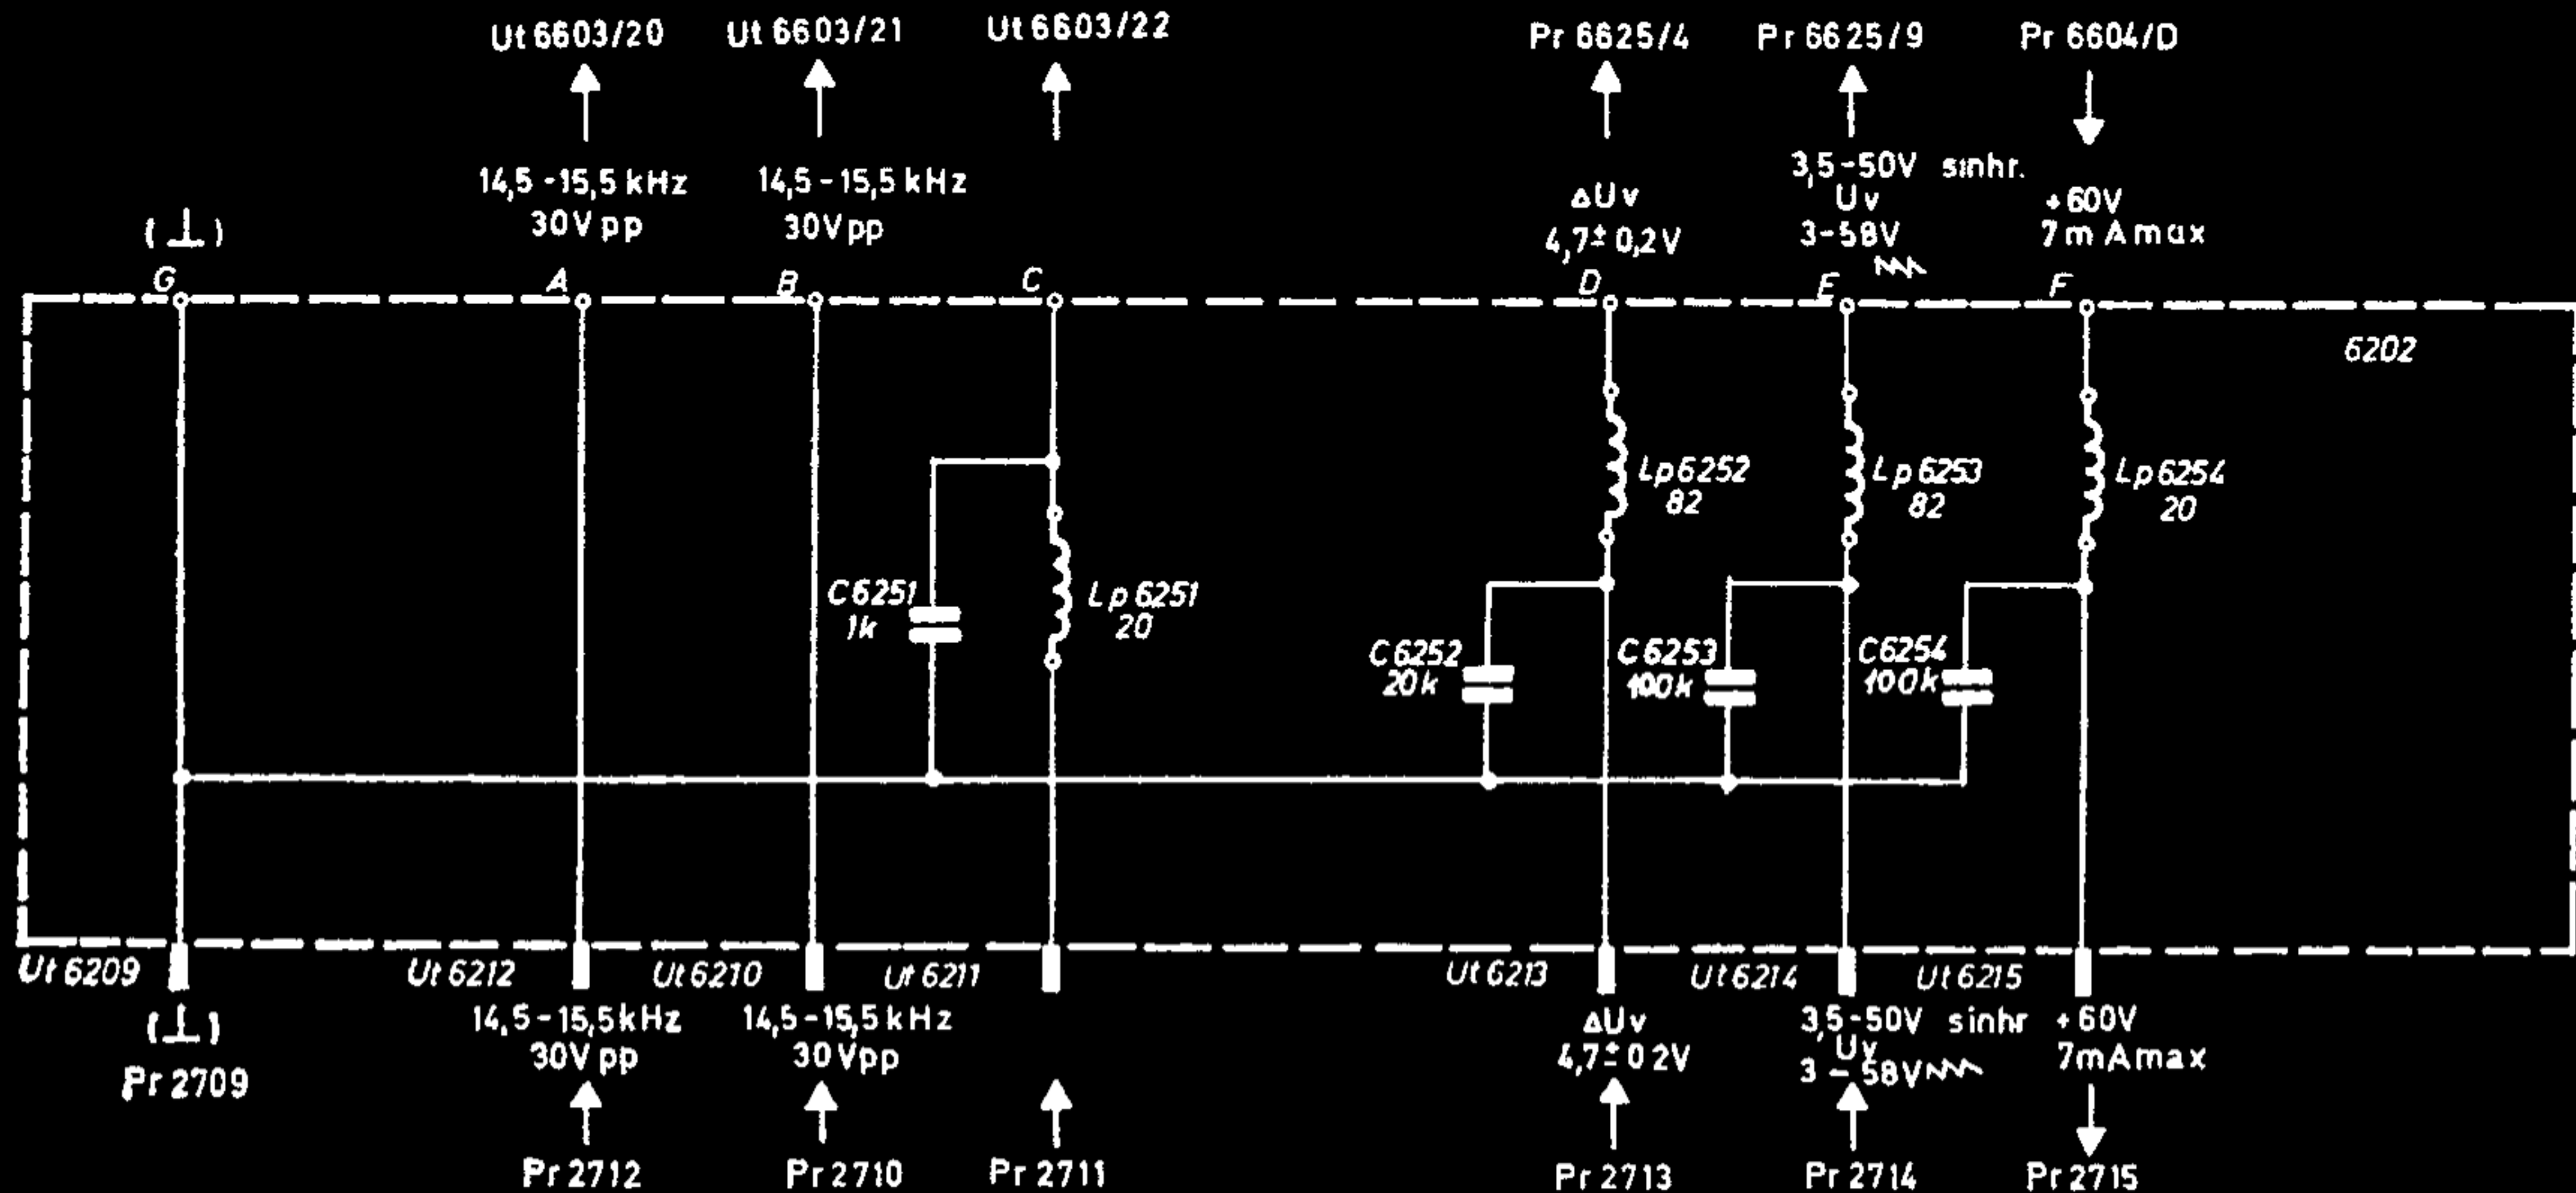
Ut 6603/20
14,5 - 15,5 kHz
30V pp

Ut 6603/21
14,5 - 15,5 kHz
30V pp

Ut 6603/22

Pr 6625/4
ΔUv
4,7± 0,2V

Pr 6625/9
3,5-50V sinhr.
Uv
3-58V

Pr 6604/D
+60V
7m Amax

(⊥)
G
A
B
C
D
E
F

6202

C6251
1k

Lp 6251
20

Lp 6252
82

Lp 6253
82

Lp 6254
20

C6252
20k

C6253
100k

C6254
100k

Ut 6209
Ut 6212
Ut 6210
Ut 6211
Ut 6213
Ut 6214
Ut 6215

(⊥)
Pr 2709

14,5 - 15,5 kHz
30V pp
Pr 2712

14,5 - 15,5 kHz
30V pp
Pr 2710

Pr 2711

ΔUv
4,7± 0 2V
Pr 2713

3,5-50V sinhr
Uv
3 - 58V
Pr 2714

+60V
7mAmax
Pr 2715